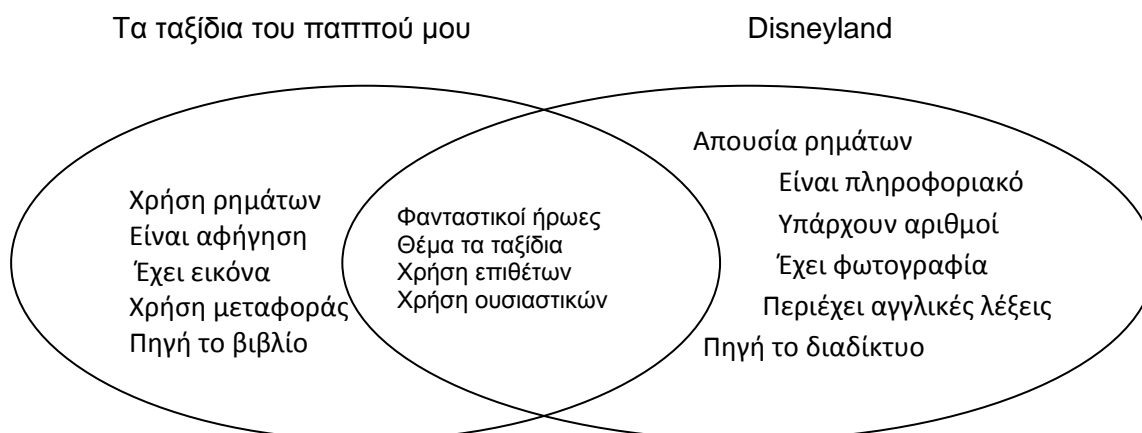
Τα ταξίδια του παππού μου

Disneyland

Χρήση ρημάτων
Είναι αφήγηση
Έχει εικόνα
Χρήση μεταφοράς
Πηγή το βιβλίο

Φανταστικοί ήρωες
Θέμα τα ταξίδια
Χρήση επιθέτων
Χρήση ουσιαστικών

Απουσία ρημάτων
Είναι πληροφοριακό
Υπάρχουν αριθμοί
Έχει φωτογραφία
Περιέχει αγγλικές λέξεις
Πηγή το διαδίκτυο